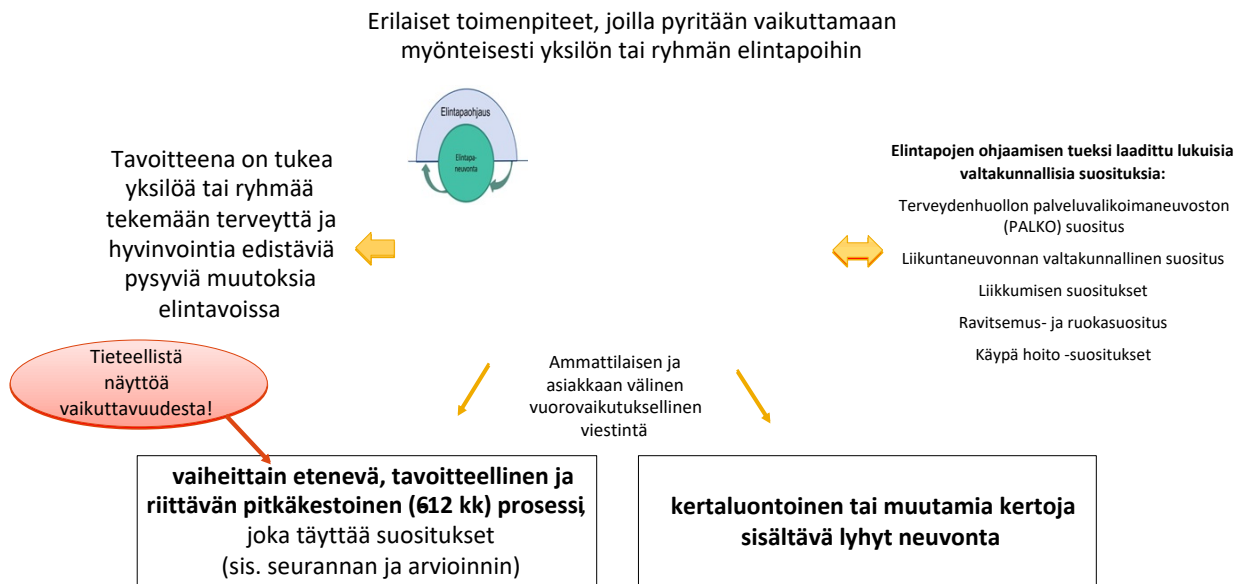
Erilaiset toimenpiteet, joilla pyritään vaikuttamaan myönteisesti yksilön tai ryhmän elintapoihin

Elintapaohjaus

Elintapaneuvonta

Tavoitteena on tukea yksilöä tai ryhmää tekemään terveyttä ja hyvinvointia edistäviä pysyviä muutoksia elintavoissa

Elintapojen ohjaamisen tueksi laadittu lukuisia valtakunnallisia suosituksia:

Terveydenhuollon palveluvalikoimaneuvoston (PALKO) suositus

Liikuntaneuvonnan valtakunnallinen suositus

Liikkumisen suositukset

Ravitsemus- ja ruokasuositus

Käypä hoito -suositukset

Tieteellistä näyttöä vaikuttavuudesta!

Ammattilaisen ja asiakkaan välinen vuorovaikutuksellinen viestintä

vaiheittain etenevä, tavoitteellinen ja riittävän pitkäkestoinen (612 kk) prosessi, joka täyttää suositukset (sis. seurannan ja arvioinnin)

kertaluontoinen tai muutamia kertoja sisältävä lyhyt neuvonta